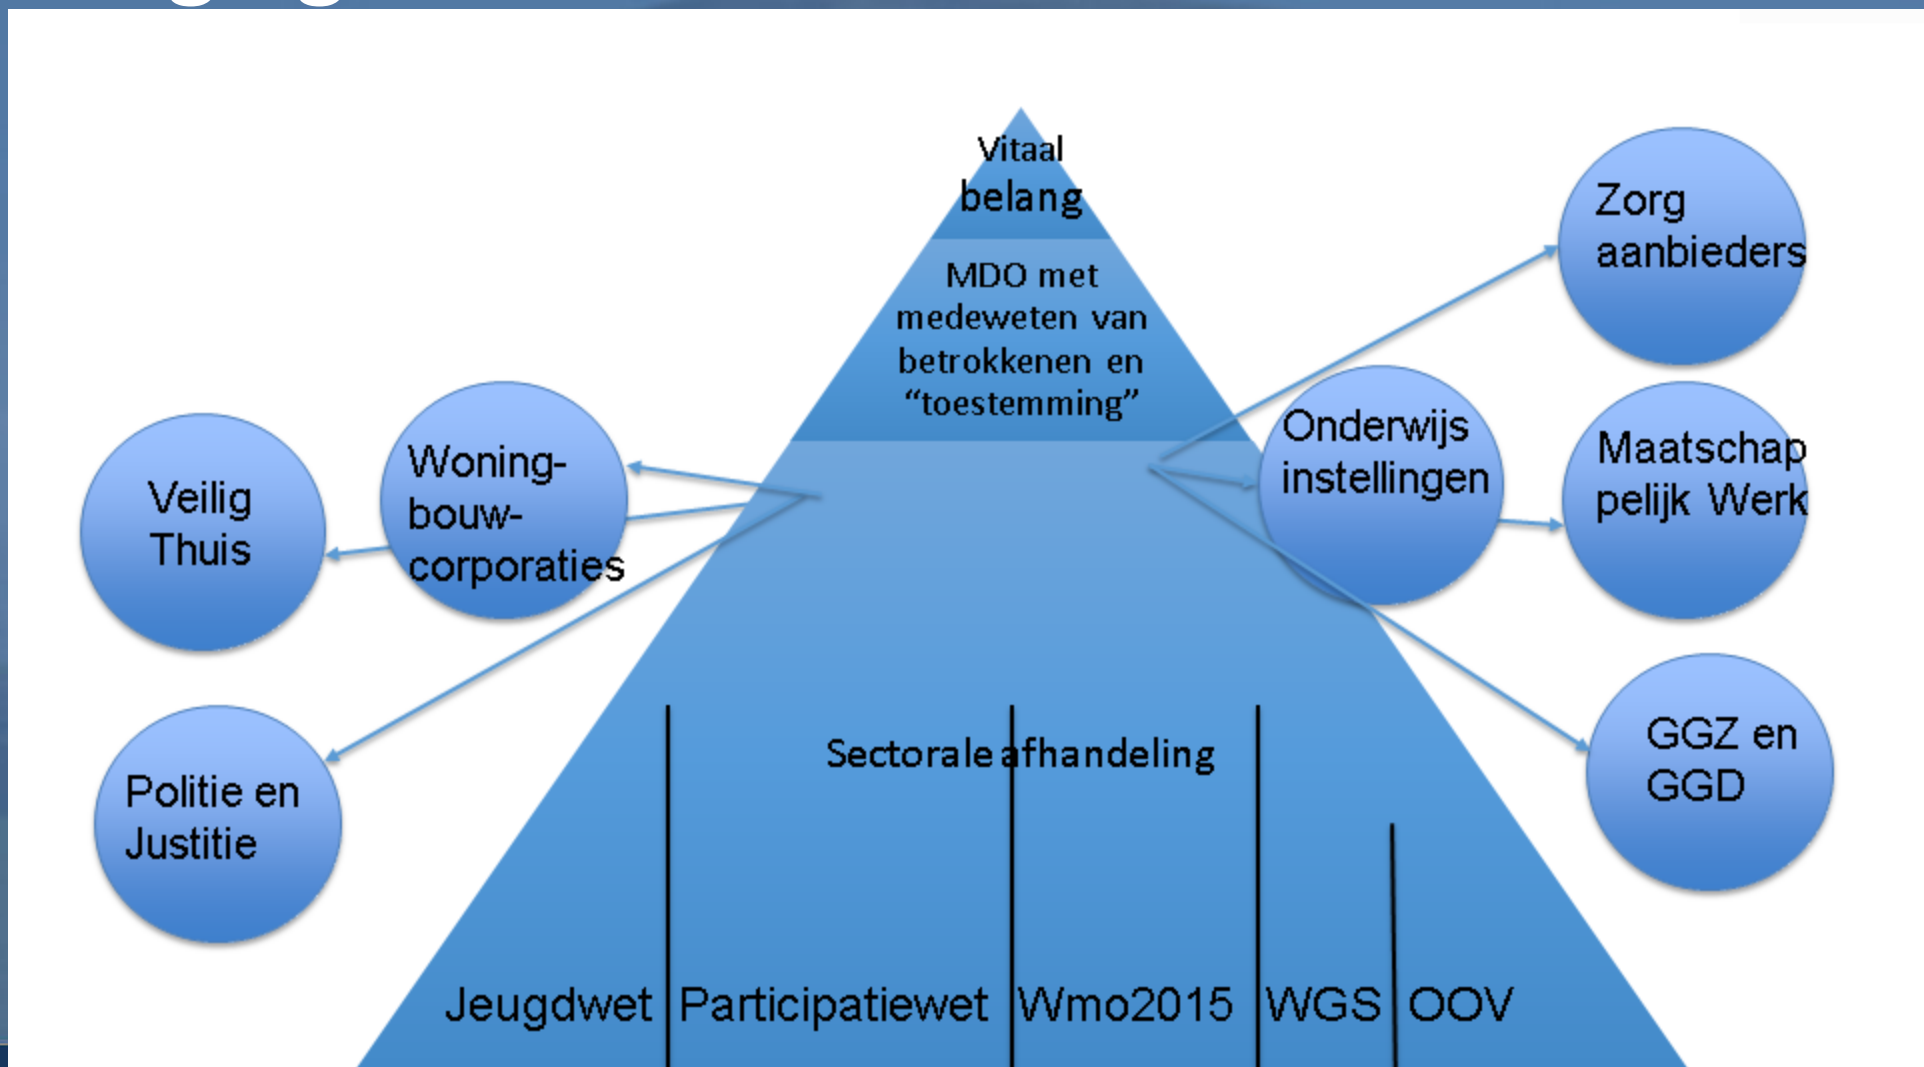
Vitaal belang

MDO met medeweten van betrokkenen en “toestemming”

Sectorale afhandeling

Jeugdwet

Participatiewet

Wmo2015

WGS

OOV

Veilig Thuis

Woning-bouw-corporaties

Politie en Justitie

Zorg aanbieders

Onderwijs instellingen

Maatschappelijk Werk

GGZ en GGD